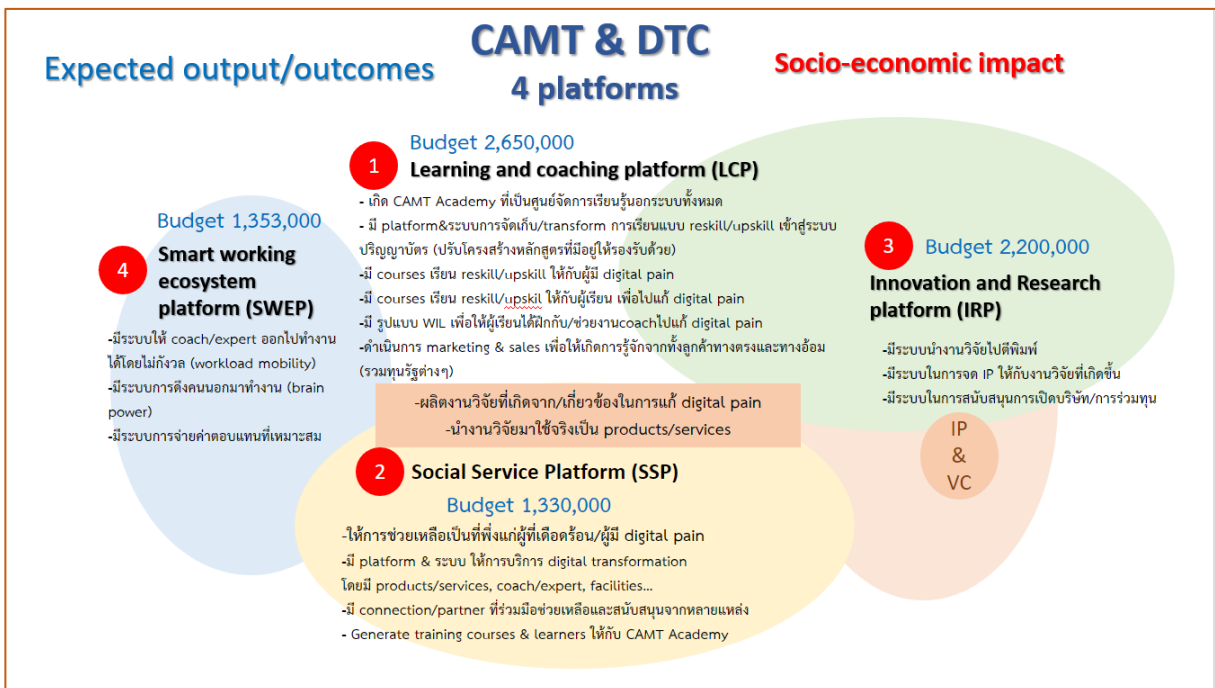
Expected output/outcomes

CAMT & DTC
4 platforms

Socio-economic impact

Budget 2,650,000
1 Learning and coaching platform (LCP)

- เกิด CAMT Academy ที่เป็นศูนย์จัดการเรียนรู้นอกระบบทั้งหมด
- มี platform&ระบบการจัดเก็บ/transform การเรียนแบบ reskill/upskill เข้าสู่ระบบปริญญาบัตร (ปรับโครงสร้างหลักสูตรที่มีอยู่ให้รองรับด้วย)
-มี courses เรียน reskill/upskill ให้กับผู้มี digital pain
-มี courses เรียน reskill/upskil ให้กับผู้เรียน เพื่อไปแก้ digital pain
-มี รูปแบบ WIL เพื่อให้ผู้เรียนได้ฝึกกับ/ช่วยงานcoachไปแก้ digital pain
-ดำเนินการ marketing & sales เพื่อให้เกิดการรู้จักจากทั้งลูกค้าทางตรงและทางอ้อม (รวมทุนรัฐต่างๆ)

Budget 1,353,000
4 Smart working ecosystem platform (SWEP)

-มีระบบให้ coach/expert ออกไปทำงานได้โดยไม่กังวล (workload mobility)
-มีระบบการดึงคนนอกมาทำงาน (brain power)
-มีระบบการจ่ายค่าตอบแทนที่เหมาะสม

3 Budget 2,200,000
Innovation and Research platform (IRP)

-มีระบบนำงานวิจัยไปตีพิมพ์
-มีระบบในการจด IP ให้กับงานวิจัยที่เกิดขึ้น
-มีระบบในการสนับสนุนการเปิดบริษัท/การร่วมทุน

-ผลิตงานวิจัยที่เกิดจาก/เกี่ยวข้องในการแก้ digital pain
-นำงานวิจัยมาใช้จริงเป็น products/services

IP & VC

2 Social Service Platform (SSP)
Budget 1,330,000

-ให้การช่วยเหลือเป็นที่พึ่งแก่ผู้ที่เดือดร้อน/ผู้มี digital pain
-มี platform & ระบบ ให้การบริการ digital transformation โดยมี products/services, coach/expert, facilities...
-มี connection/partner ที่ร่วมมือช่วยเหลือและสนับสนุนจากหลายแหล่ง
- Generate training courses & learners ให้กับ CAMT Academy